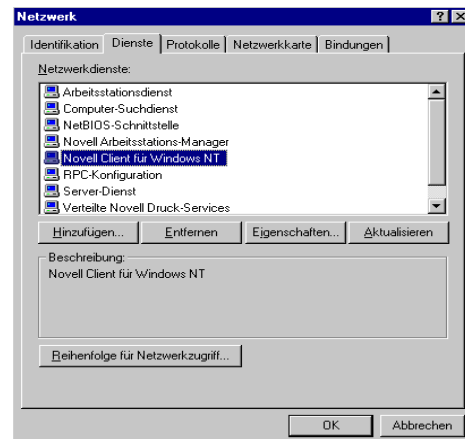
Netzwerk

? X

Identifikation | Dienste | Protokolle | Netzwerkkarte | Bindungen

Netzwerkdienste:

Arbeitsstationsdienst
Computer-Suchdienst
NetBIOS-Schnittstelle
Novell Arbeitsstations-Manager
Novell Client für Windows NT
RPC-Konfiguration
Server-Dienst
Verteilte Novell Druck-Services

Hinzufügen... | Entfernen | Eigenschaften... | Aktualisieren

Beschreibung:
Novell Client für Windows NT

Reihenfolge für Netzwerkzugriff...

OK | Abbrechen